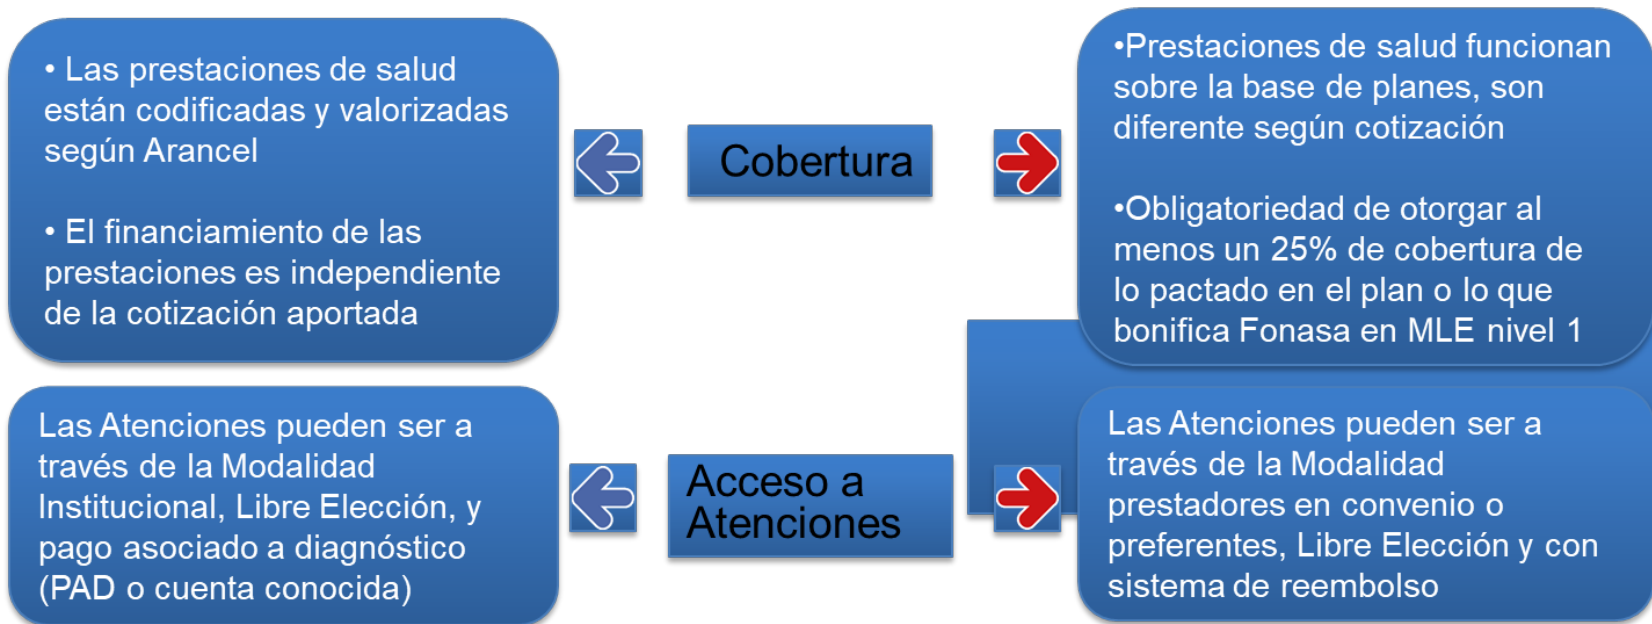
• Las prestaciones de salud están codificadas y valorizadas según Arancel

• El financiamiento de las prestaciones es independiente de la cotización aportada

Cobertura

•Prestaciones de salud funcionan sobre la base de planes, son diferente según cotización

•Obligatoriedad de otorgar al menos un 25% de cobertura de lo pactado en el plan o lo que bonifica Fonasa en MLE nivel 1

Las Atenciones pueden ser a través de la Modalidad Institucional, Libre Elección, y pago asociado a diagnóstico (PAD o cuenta conocida)

Acceso a Atenciones

Las Atenciones pueden ser a través de la Modalidad prestadores en convenio o preferentes, Libre Elección y con sistema de reembolso